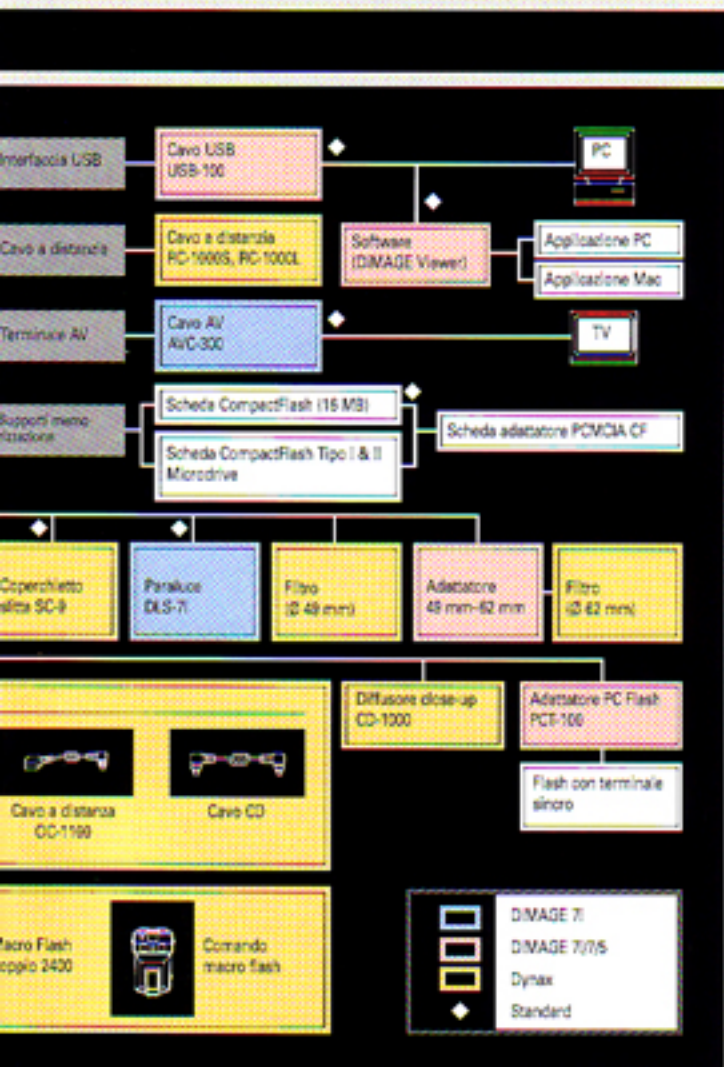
Interfaccia USB

Cavo USB
USB-100

PC

Cavo a distanza

Cavo a distanza
RC-1000S, RC-1000L

Software
(DiMAGE Viewer)

Applicazione PC

Applicazione Mac

Terminale AV

Cavo AV
AVC-300

TV

Supporti memo rizzazione

Scheda CompactFlash (16 MB)

Scheda CompactFlash Tipo I & II
Microdrive

Scheda adattatore PCMCIA CF

Coperchietto slitta SC-9

Paraluce
DLS-7I

Filtro
(Ø 49 mm)

Adattatore
49 mm–62 mm

Filtro
(Ø 62 mm)

Diffusore close-up
CD-1000

Adattatore PC Flash
PCT-100

Flash con terminale sincro

Cavo a distanza
OC-1100

Cavo CD

Macro Flash
doppio 2400

Comando
macro flash

DiMAGE 7i

DiMAGE 7/7/5

Dynax

Standard